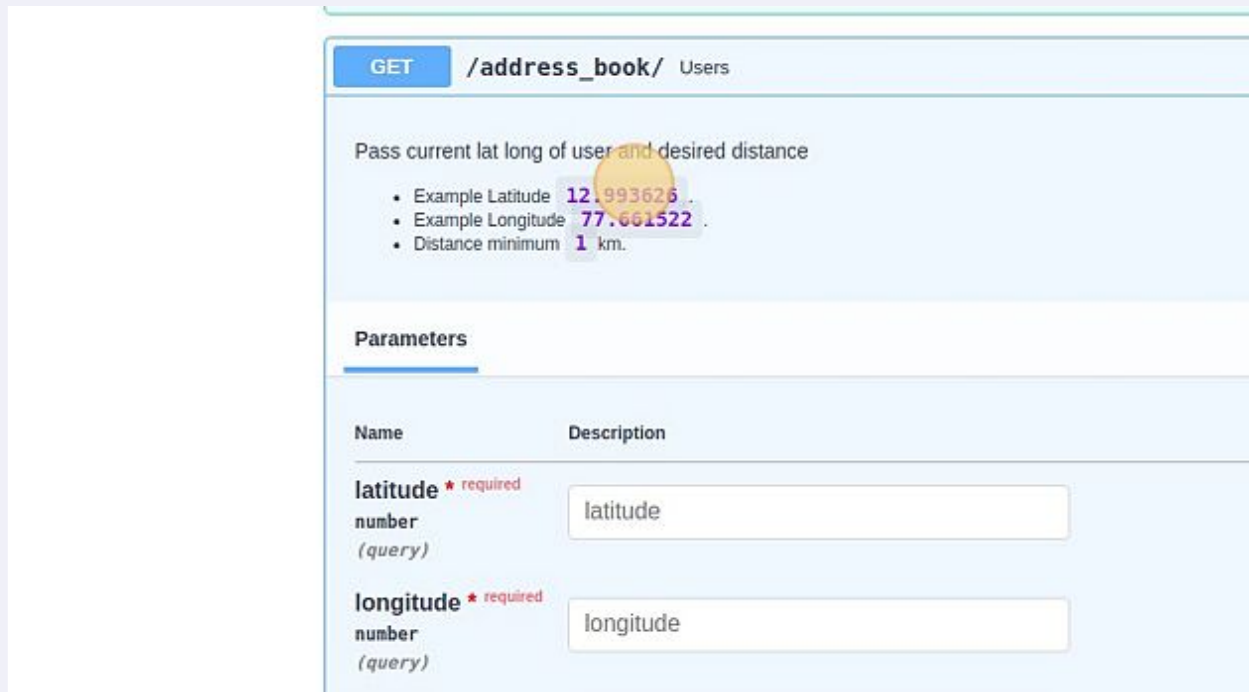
GET /address_book/ Users

Pass current lat long of user and desired distance

- Example Latitude 12.993626 .
- Example Longitude 77.661522 .
- Distance minimum 1 km.

Parameters

| Name | Description |
|---|---|
| latitude * required number (query) | latitude |
| longitude * required number (query) | longitude |